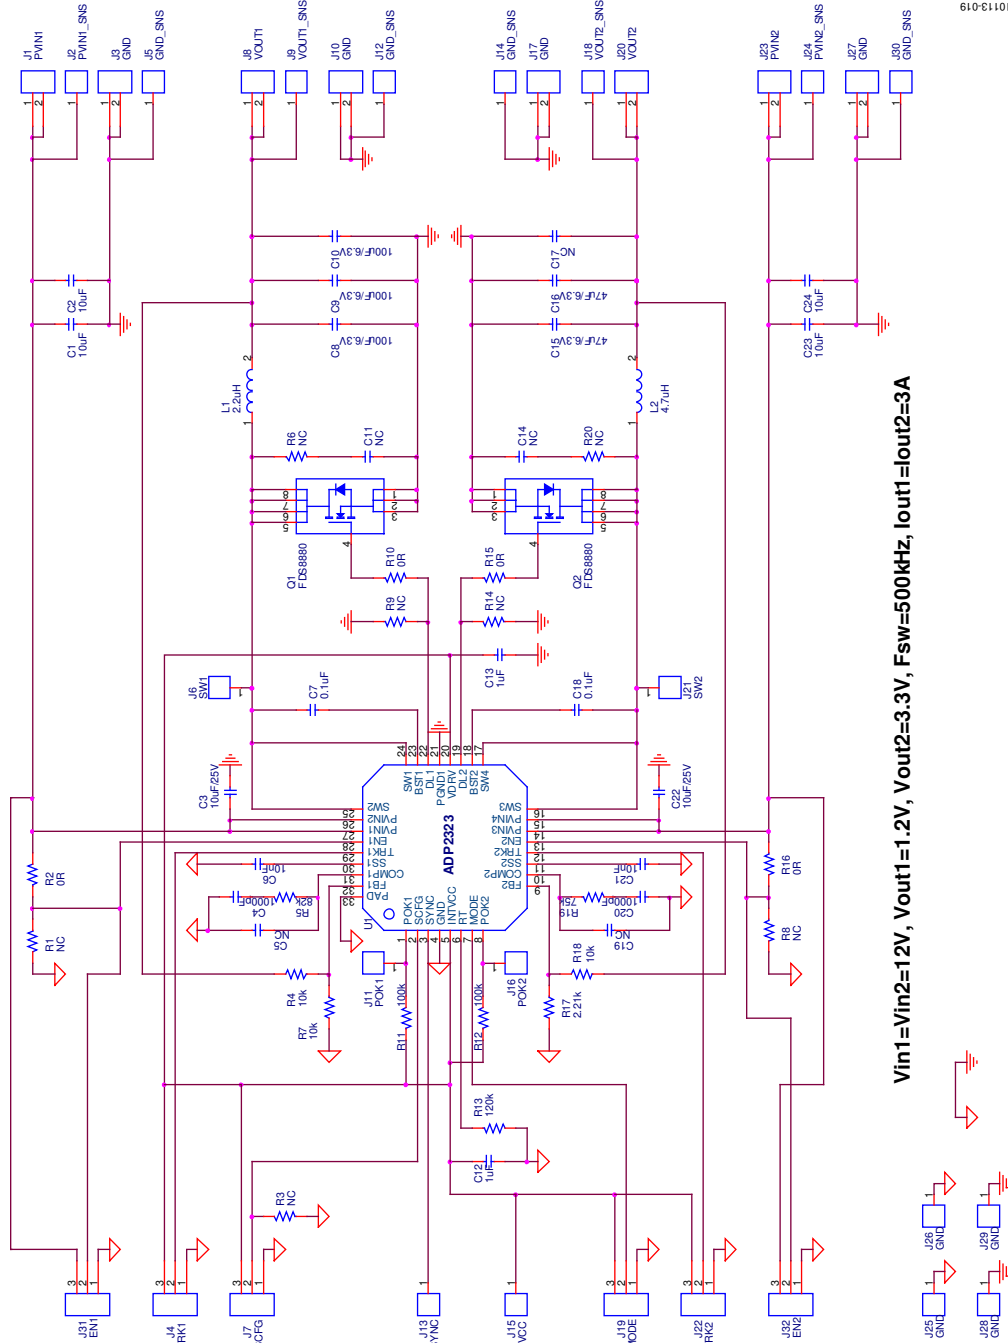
J1 PVIN1
J2 PVIN1_SNS
J3 GND
J5 GND_SNS
J8 VOUT1
J9 VOUT1_SNS
J10 GND
J12 GND_SNS
J14 GND_SNS
J17 GND
J18 VOUT2_SNS
J20 VOUT2
J23 PVIN2
J24 PVIN2_SNS
J27 GND
J30 GND_SNS

C1 10uF
C2 10uF
C8 100uF/6.3V
C9 100uF/6.3V
C10 100uF/6.3V
C15 47uF/6.3V
C16 47uF/6.3V
C17 NC
C23 10uF
C24 10uF
L1 2.2uH
L2 4.7uH
R6 NC
C11 NC
C14 NC
R20 NC
Q1 FDS8880
Q2 FDS8880
R10 0R
R15 0R
R9 NC
R14 NC
C13 1uF
J6 SW1
J21 SW2
C7 0.1uF
C18 0.1uF
C3 10uF/25V
C22 10uF/25V

ADP2323
U1
SW1 BST1 DL1 PGND1 VDRV DL2 BST2 SW4
SW2 PVIN2 PVIN1 EN1 TRK1 SS1 COMP1 FB1 PAD
SW3 PVIN4 PVIN3 EN2 TRK2 SS2 COMP2 FB2
POK1 SCFG SYNC GND INTVCC RT MODE POK2
24 23 22 21 20 19 18 17
25 26 27 28 29 30 31 32 33
16 15 14 13 12 11 10 9
1 2 3 4 5 6 7 8

C6 10nF
C4 1000pF
R5 82k
C5 NC
C21 10nF
C20 1000pF
R19 75k
C19 NC
R2 0R
R1 NC
R16 0R
R8 NC
R4 10k
R7 10k
R18 10k
R17 2.21k
J11 POK1
J16 POK2
R11 100k
R12 100k
R13 120k
C12 1uF
R3 NC

J31 EN1
J4 TRK1
J7 SCFG
J13 SYNC
J15 VCC
J19 MODE
J22 TRK2
J32 EN2
J25 GND
J26 GND
J28 GND
J29 GND

Vin1=Vin2=12V, Vout1=1.2V, Vout2=3.3V, Fsw=500kHz, Iout1=Iout2=3A

10113-019